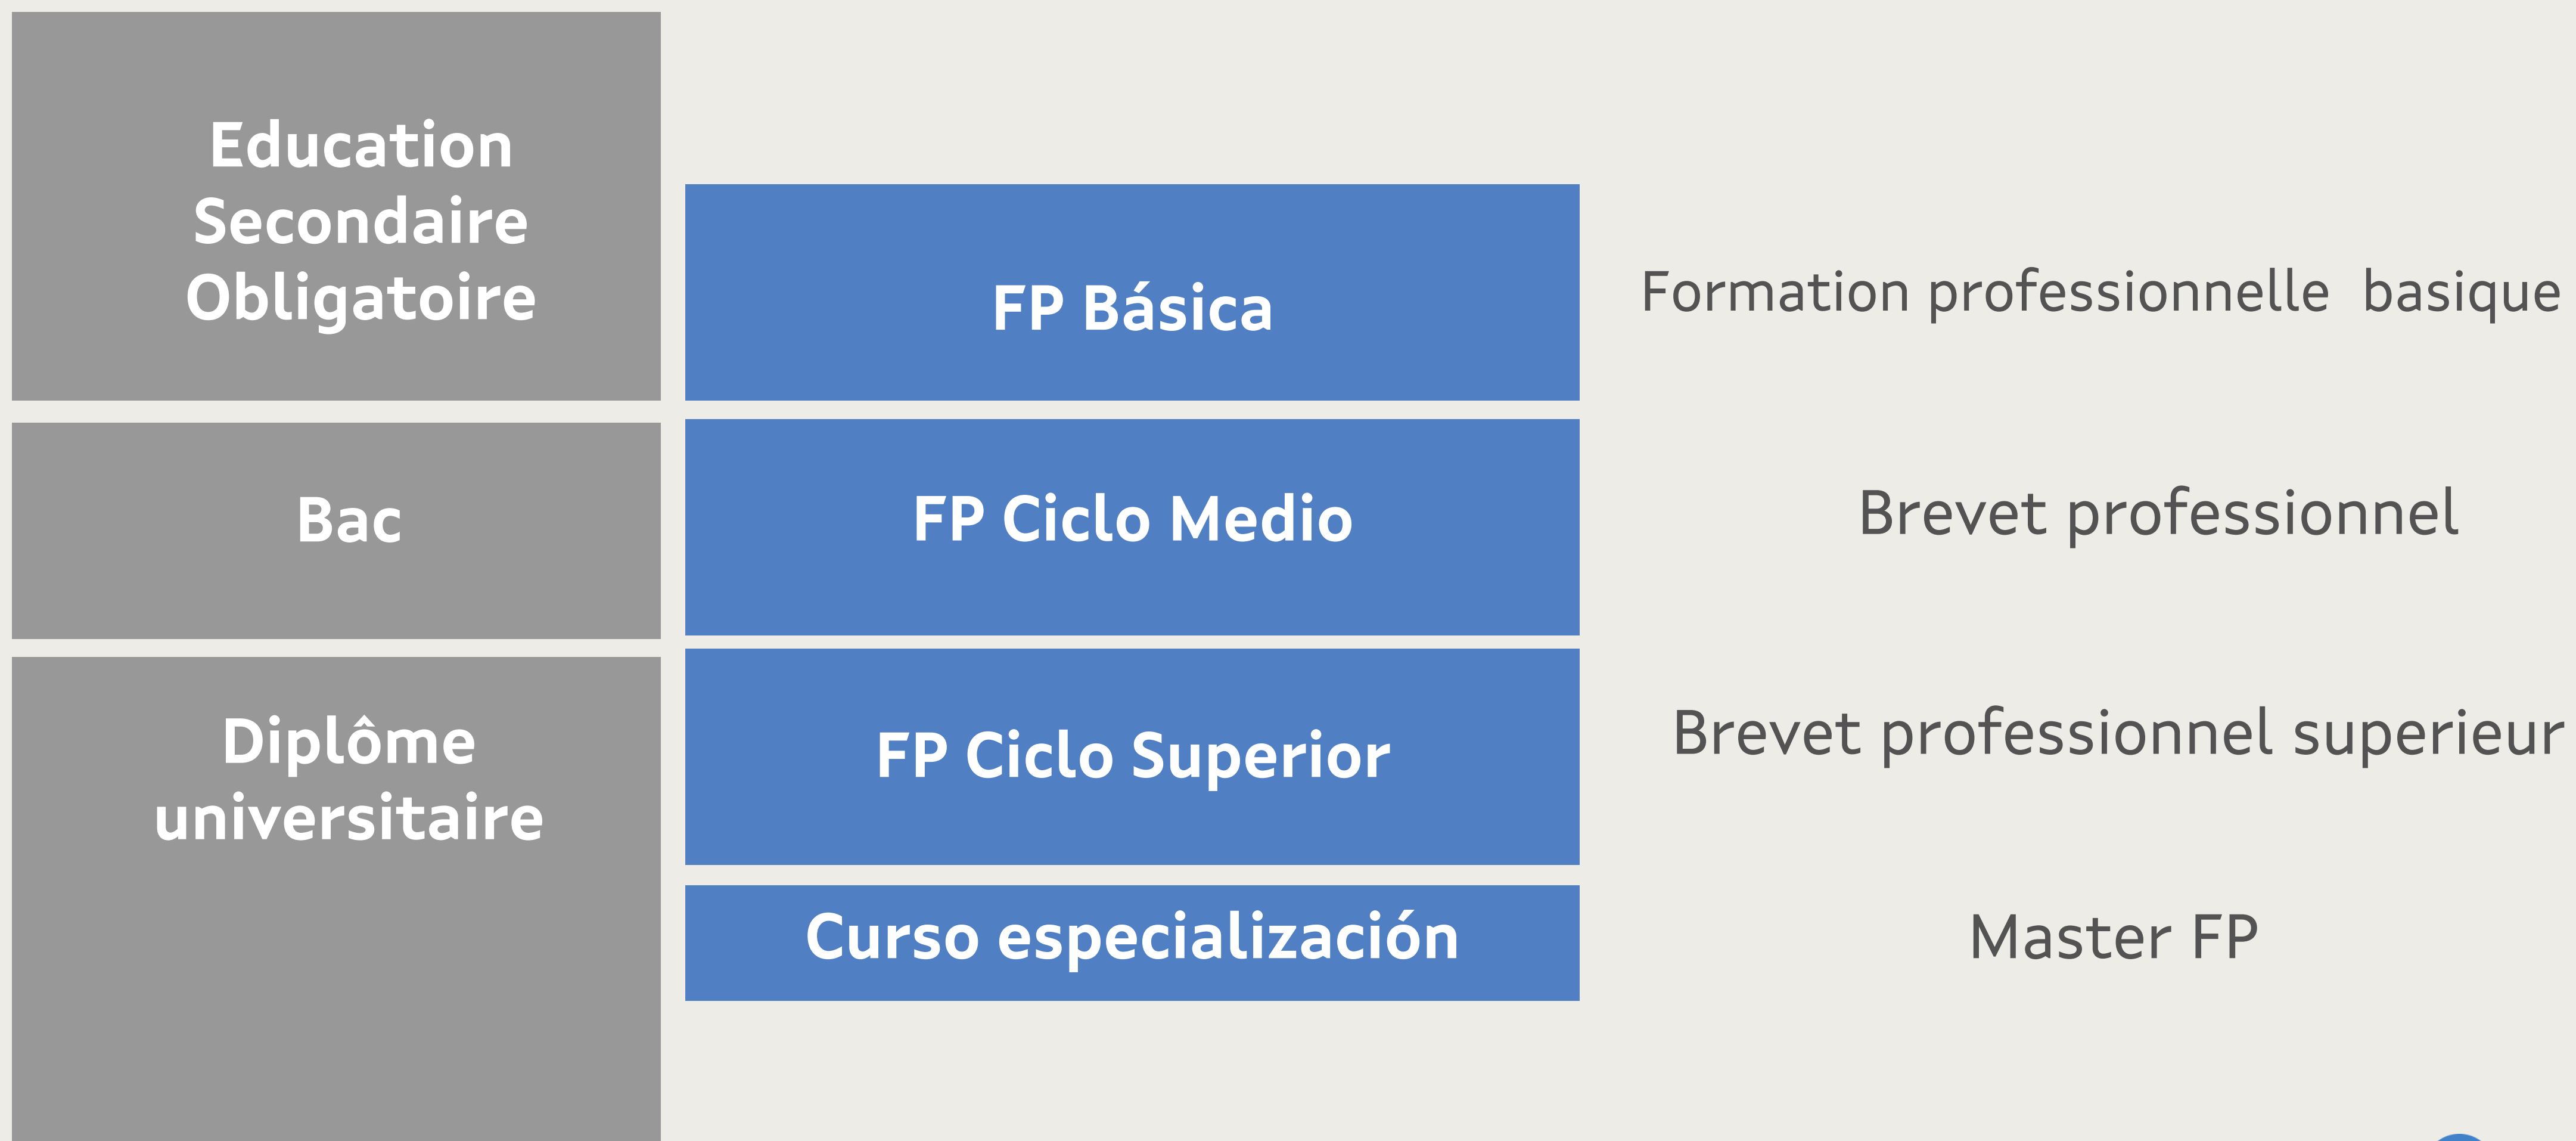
Education Secondaire Obligatoire

FP Básica

Formation professionnelle basique

Bac

FP Ciclo Medio

Brevet professionnel

Diplôme universitaire

FP Ciclo Superior

Brevet professionnel superieur

Curso especialización

Master FP